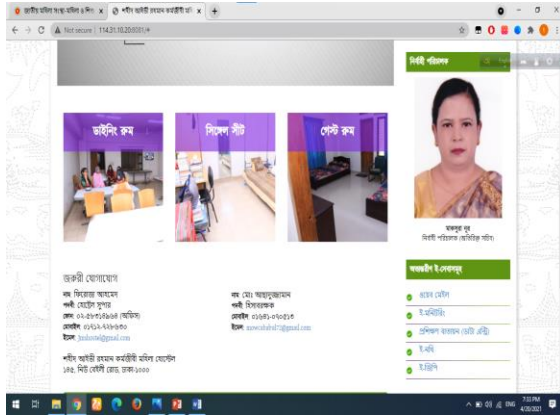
জাতীয় মহিলা সংস্থা মহিলা ও শিশু × | শহীদ আইভী রহমান কর্মজীবী মহি × | +

← → C ⚠ Not secure | 114.31.10.20:8081/#

ডাইনিং রুম

সিঙ্গেল সিট

গেস্ট রুম

নির্বাহী পরিচালক

মমতাজ বুর
নির্বাহী পরিচালক (অতিরিক্ত সচিব)

জরুরী যোগাযোগ

নাম: ফিরোজা আহমেদ
পদবী: হোস্টেল সুপার
ফোন: ০২-৫৮৩১৪৯৬৮ (অফিস)
মোবাইল: ০১৭১২-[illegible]
ইমেল: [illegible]@gmail.com

নাম: মোঃ আজাদুজ্জামান
পদবী: হিসাবরক্ষক
মোবাইল: ০১৬৮১-০৭০৪১৩
ইমেল: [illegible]@gmail.com

শহীদ আইভী রহমান কর্মজীবী মহিলা হোস্টেল
১৪৩, নিউ বেইলী রোড, ঢাকা-১০০০

অভ্যন্তরীণ ই-সেবাসমূহ

ওয়েব মেইল
ই-নথিতিং
প্রশিক্ষণ ব্যবস্থাপন (ডাটা এন্ট্রি)
ই-নথি
ই-রিক্রুট

7:33 PM
4/20/2021
ENG